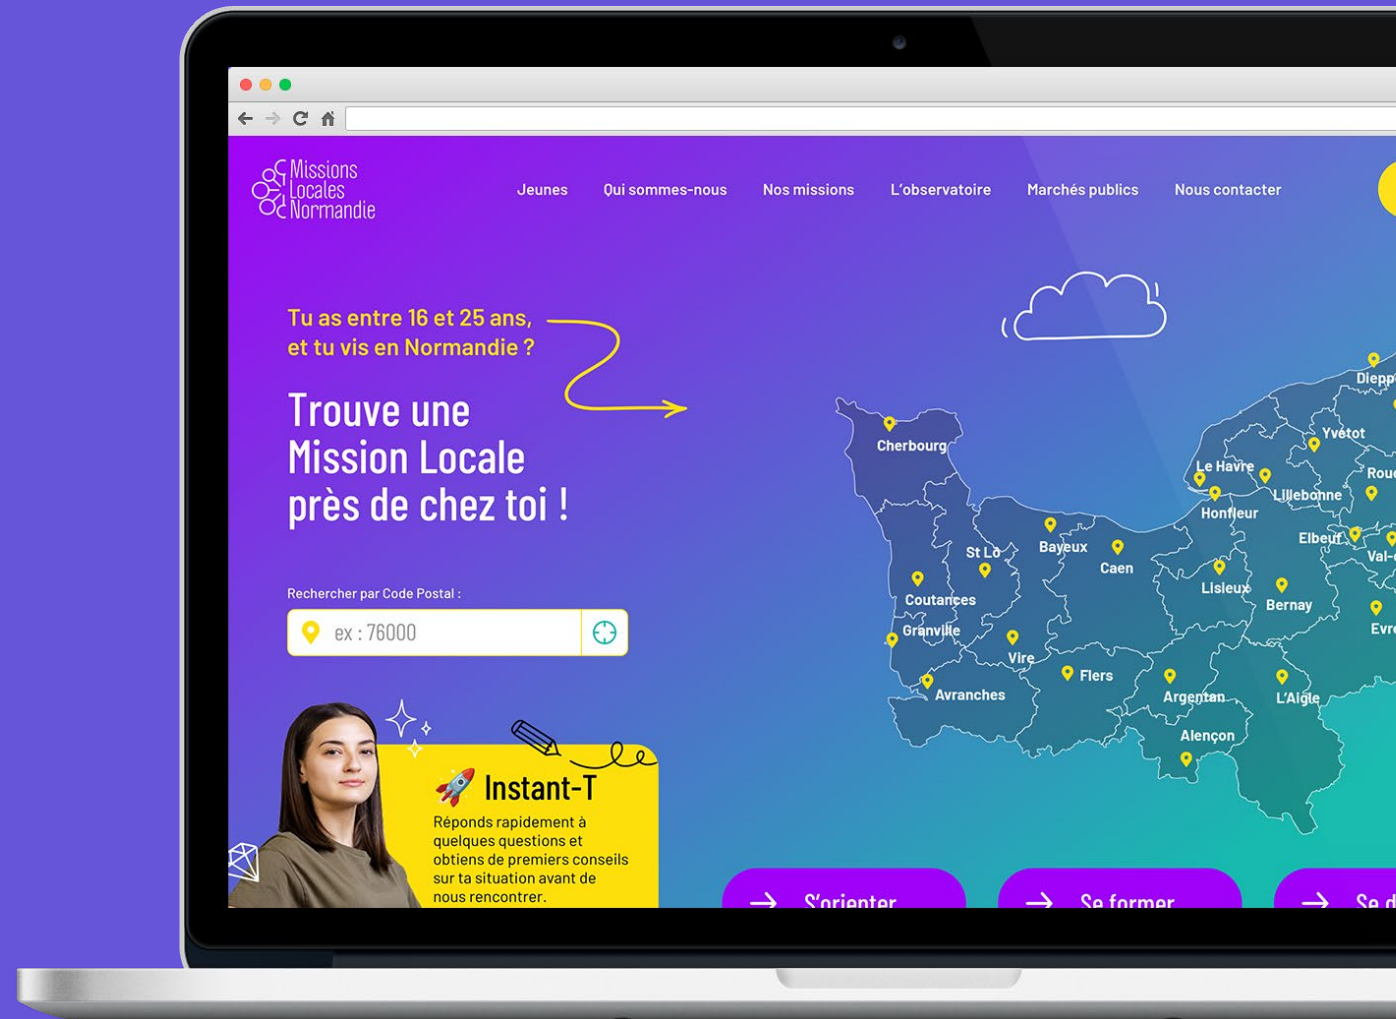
Missions Locales Normandie

Jeunes Qui sommes-nous Nos missions L'observatoire Marchés publics Nous contacter

Tu as entre 16 et 25 ans, et tu vis en Normandie ?

Trouve une Mission Locale près de chez toi !

Rechercher par Code Postal :

ex : 76000

Instant-T

Réponds rapidement à quelques questions et obtiens de premiers conseils sur ta situation avant de nous rencontrer.

Cherbourg
Diepp
Yvetot
Le Havre
Rou
Lillebonne
Honfleur
Elbeuf
Val-
St Lô
Bayeux
Caen
Lisieux
Bernay
Evr
Coutances
Granville
Vire
Flers
Argentan
L'Aigle
Avranches
Alençon

S'orienter
Se former
Se d